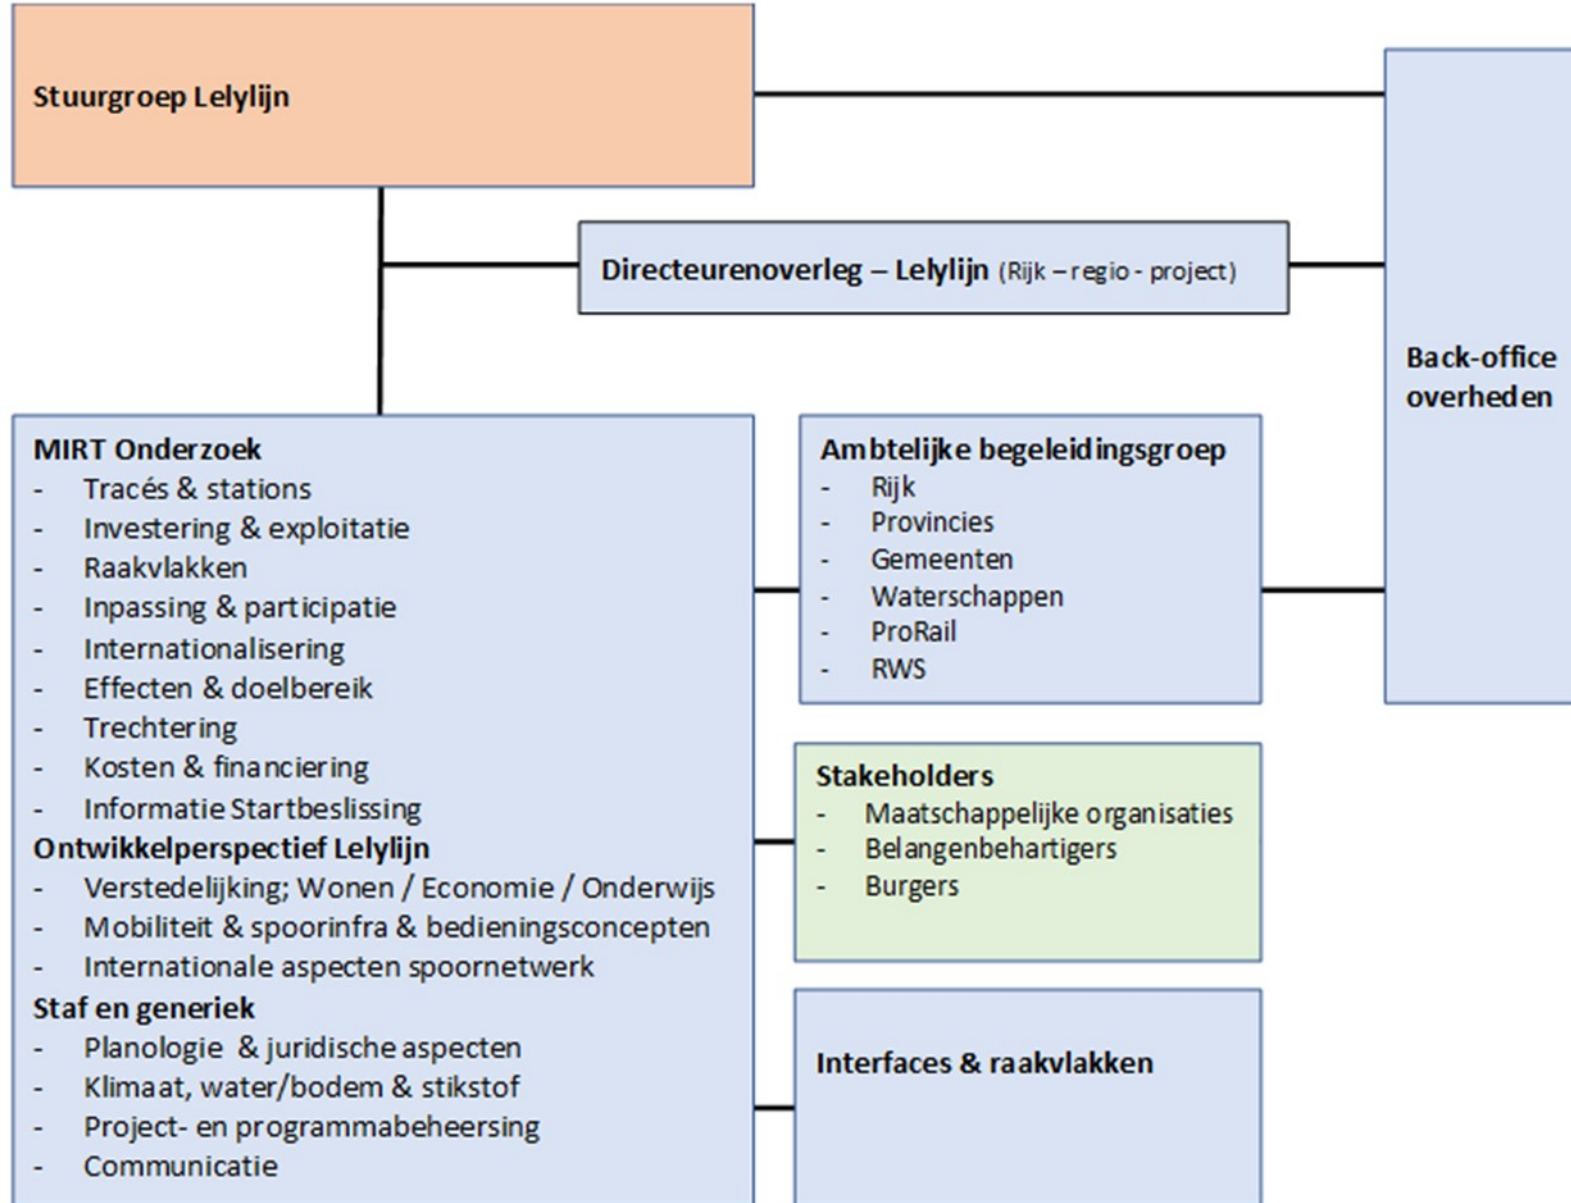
Stuurgroep Lelylijn

Directeurenoverleg – Lelylijn (Rijk – regio - project)

Back-office overheden

MIRT Onderzoek
- Tracés & stations
- Investering & exploitatie
- Raakvlakken
- Inpassing & participatie
- Internationalisering
- Effecten & doelbereik
- Trechtering
- Kosten & financiering
- Informatie Startbeslissing

Ontwikkelperspectief Lelylijn
- Verstedelijking; Wonen / Economie / Onderwijs
- Mobiliteit & spoorinfra & bedieningsconcepten
- Internationale aspecten spoornetwerk

Staf en generiek
- Planologie & juridische aspecten
- Klimaat, water/bodem & stikstof
- Project- en programmabeheersing
- Communicatie

Ambtelijke begeleidingsgroep
- Rijk
- Provincies
- Gemeenten
- Waterschappen
- ProRail
- RWS

Stakeholders
- Maatschappelijke organisaties
- Belangenbehartigers
- Burgers

Interfaces & raakvlakken